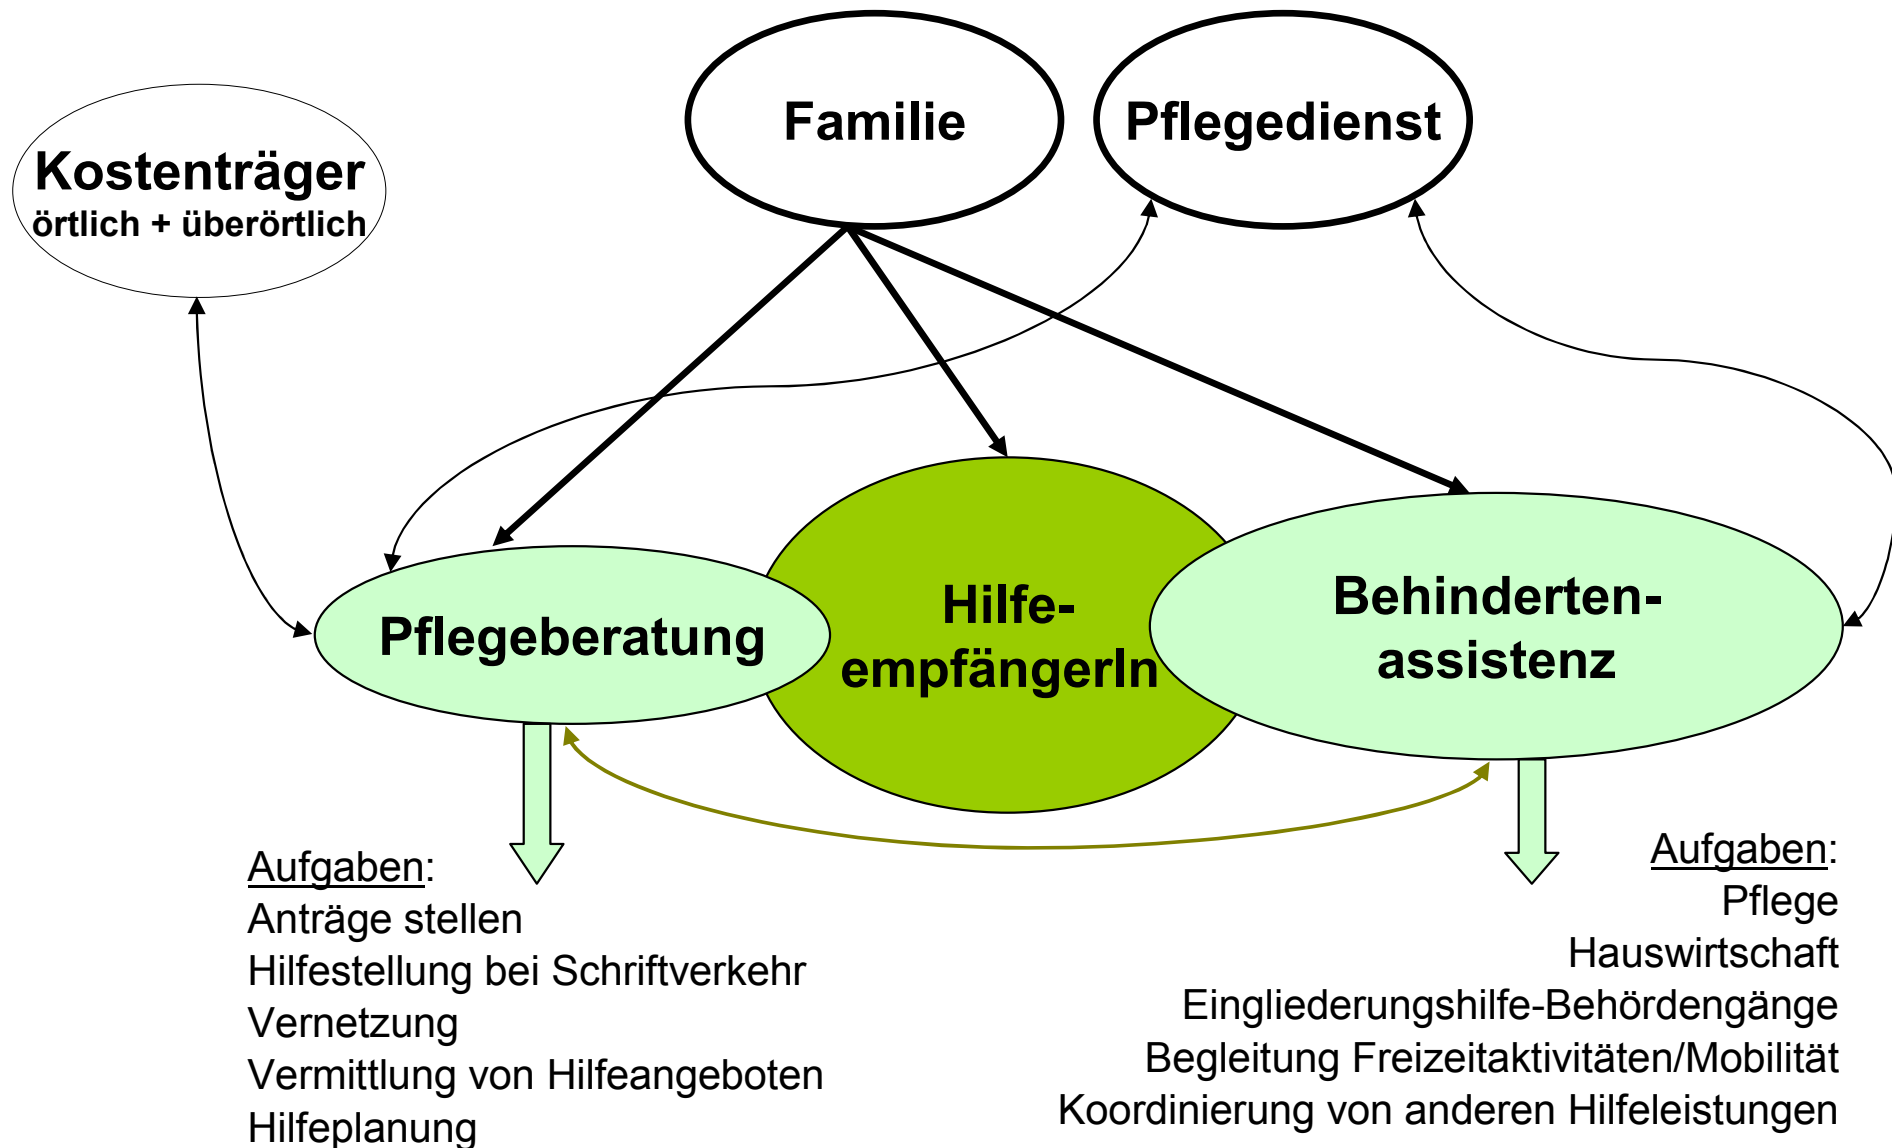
Kostenträger
örtlich + überörtlich

Familie

Pflegedienst

Pflegeberatung

Hilfe-
empfängerIn

Behinderten-
assistenz

Aufgaben:
Anträge stellen
Hilfestellung bei Schriftverkehr
Vernetzung
Vermittlung von Hilfeangeboten
Hilfeplanung

Aufgaben:
Pflege
Hauswirtschaft
Eingliederungshilfe-Behördengänge
Begleitung Freizeitaktivitäten/Mobilität
Koordinierung von anderen Hilfeleistungen